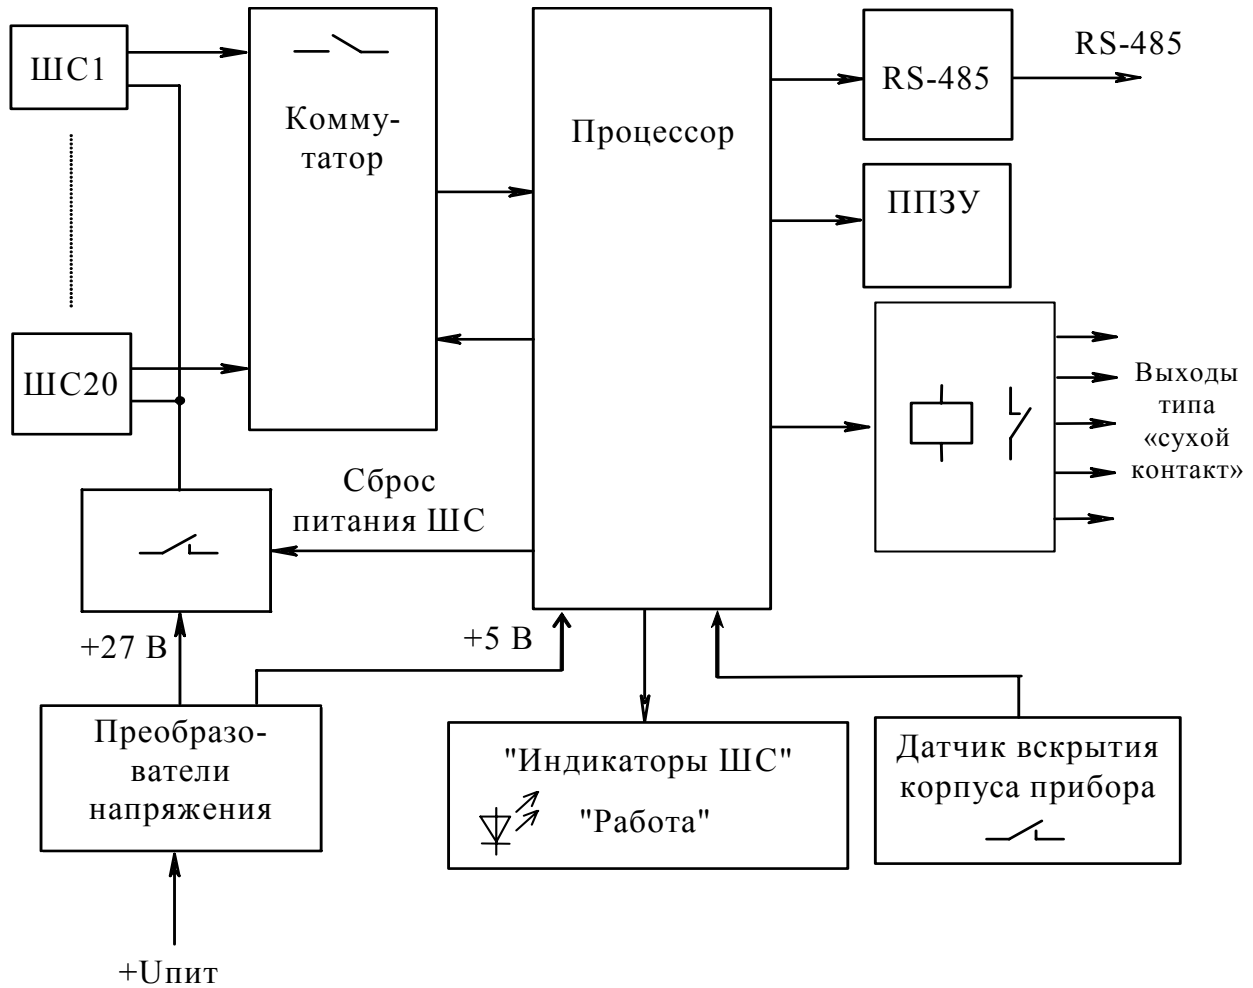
ШС1

ШС20

Коммутатор

Процессор

RS-485

RS-485

ППЗУ

Выходы типа «сухой контакт»

Сброс питания ШС

+27 В

+5 В

Преобразователи напряжения

"Индикаторы ШС"

"Работа"

Датчик вскрытия корпуса прибора

+Uпит